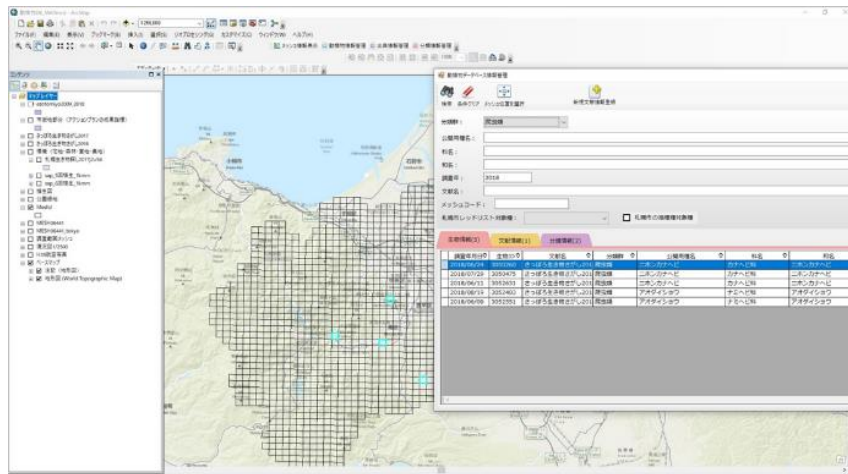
ファイル(F) 編集(E) 表示(V) ブックマーク(B) 挿入(I) 選択(S) ジオプロセシング(G) カスタマイズ(C) ウィンドウ(W) ヘルプ(H)

1:250,000

コンテンツ

レイヤー

生物分布データベース検索管理

検索 条件クリア メッシュ位置を選択 新規文献情報登録

分類群： 爬虫類

公開和種名：

科名：

和名：

調査年： 2018

文献名：

メッシュコード：

札幌市レッドリスト対象種：

札幌市の指標種対象種

生物情報(5) 文献情報(1) 分布情報(2)

| 調査年月日 | 生物ID | 文献名 | 分類群 | 公開和種名 | 科名 | 和名 |
|---|---|---|---|---|---|---|
| 2018/06/24 | 3052369 | さっぽろ生き物さがし2018 | 爬虫類 | ニホンカナヘビ | カナヘビ科 | ニホンカナヘビ |
| 2018/07/28 | 3052475 | さっぽろ生き物さがし2018 | 爬虫類 | ニホンカナヘビ | カナヘビ科 | ニホンカナヘビ |
| 2018/06/13 | 3052453 | さっぽろ生き物さがし2018 | 爬虫類 | ニホンカナヘビ | カナヘビ科 | ニホンカナヘビ |
| 2018/06/15 | 3052460 | さっぽろ生き物さがし2018 | 爬虫類 | アオダイショウ | ナミヘビ科 | アオダイショウ |
| 2018/06/08 | 3052351 | さっぽろ生き物さがし2018 | 爬虫類 | アオダイショウ | ナミヘビ科 | アオダイショウ |